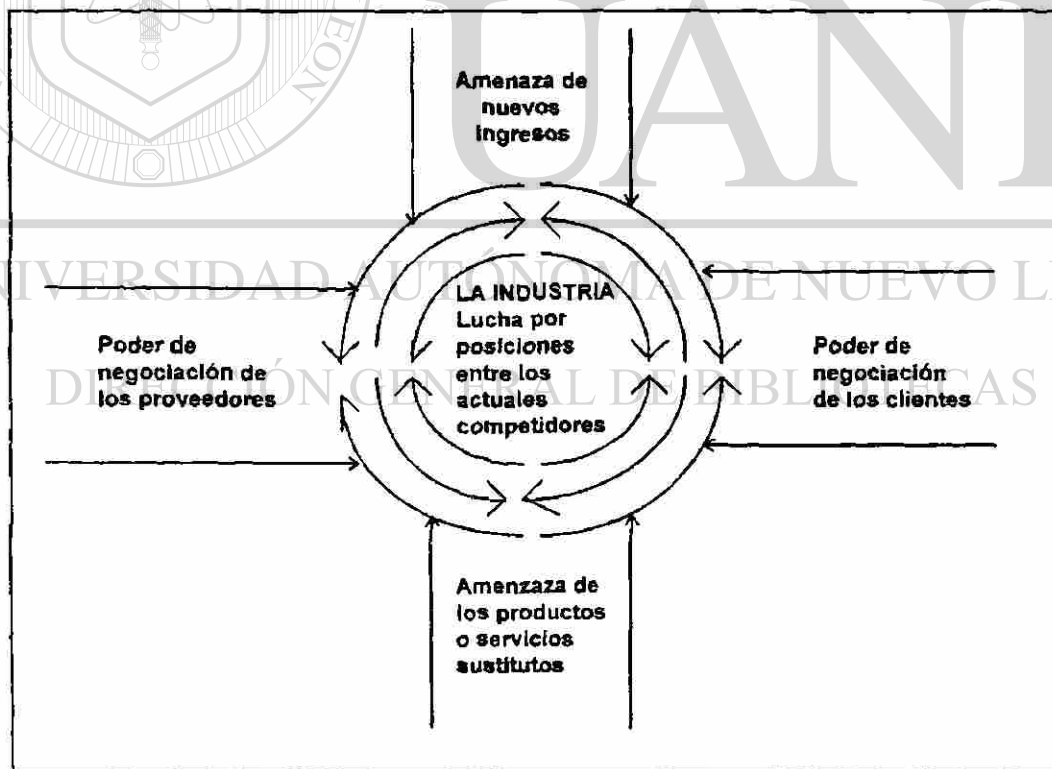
UANL

UNIVERSIDAD AUTÓNOMA DE NUEVO LEÓN

DIRECCIÓN GENERAL DE BIBLIOTECAS

Amenaza de nuevos ingresos

LA INDUSTRIA Lucha por posiciones entre los actuales competidores

Poder de negociación de los proveedores

Poder de negociación de los clientes

Amenzaza de los productos o servicios sustitutos